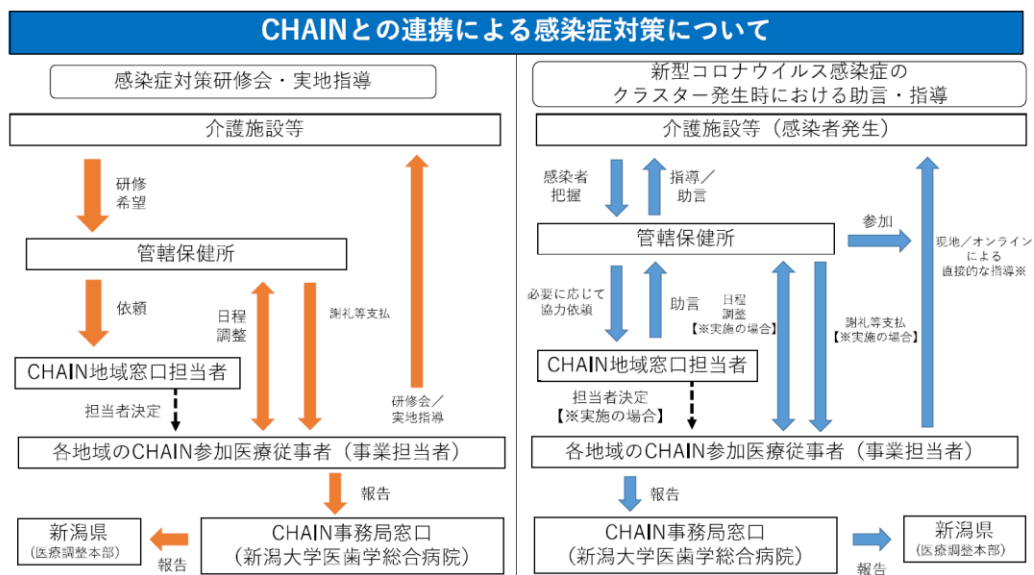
CHAINとの連携による感染症対策について

感染症対策研修会・実地指導

介護施設等

研修希望

管轄保健所

依頼

日程調整

謝礼等支払

研修会／実地指導

CHAIN地域窓口担当者

担当者決定

各地域のCHAIN参加医療従事者（事業担当者）

報告

新潟県（医療調整本部）

報告

CHAIN事務局窓口（新潟大学医歯学総合病院）

新型コロナウイルス感染症のクラスター発生時における助言・指導

介護施設等（感染者発生）

感染者把握

指導／助言

管轄保健所

参加

現地／オンラインによる直接的な指導※

必要に応じて協力依頼

助言

日程調整【※実施の場合】

謝礼等支払【※実施の場合】

CHAIN地域窓口担当者

担当者決定【※実施の場合】

各地域のCHAIN参加医療従事者（事業担当者）

報告

CHAIN事務局窓口（新潟大学医歯学総合病院）

新潟県（医療調整本部）

報告